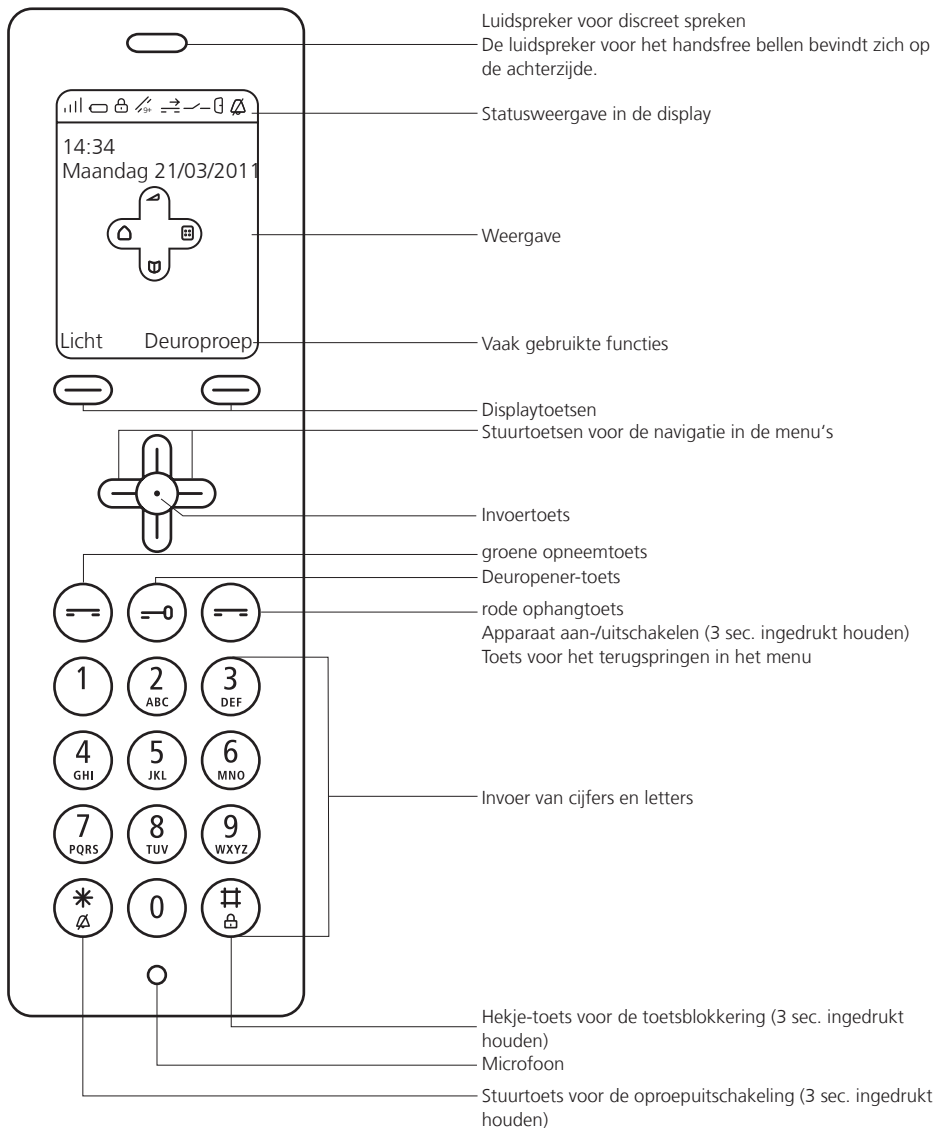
14:34
Maandag 21/03/2011

Licht Deuroproep

1
2 ABC
3 DEF
4 GHI
5 JKL
6 MNO
7 PQRS
8 TUV
9 WXYZ
*
0
#

Luidspreker voor discreet spreken
De luidspreker voor het handsfree bellen bevindt zich op de achterzijde.

Statusweergave in de display

Weergave

Vaak gebruikte functies

Displaytoetsen
Stuurtoetsen voor de navigatie in de menu's

Invoertoets

groene opneemtoets
Deuropener-toets
rode ophangtoets
Apparaat aan-/uitschakelen (3 sec. ingedrukt houden)
Toets voor het terugspringen in het menu

Invoer van cijfers en letters

Hekje-toets voor de toetsblokkering (3 sec. ingedrukt houden)
Microfoon
Stuurtoets voor de oproepuitschakeling (3 sec. ingedrukt houden)